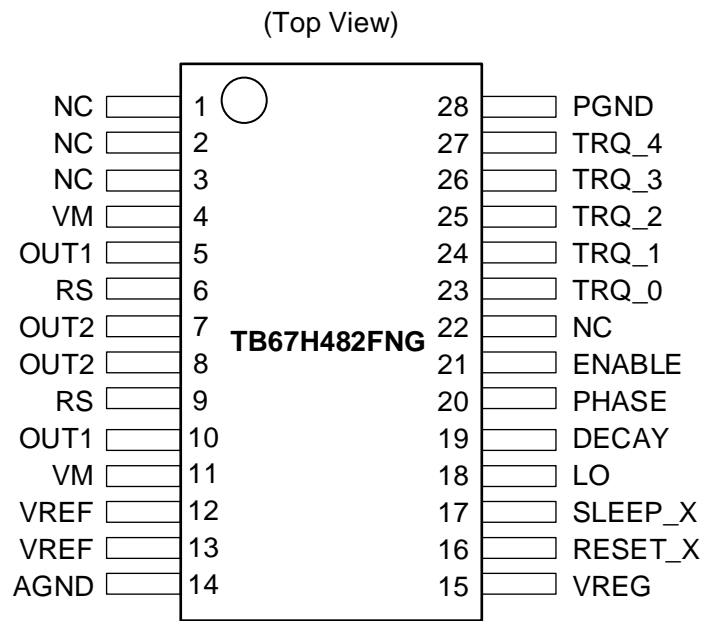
(Top View)

NC 1
NC 2
NC 3
VM 4
OUT1 5
RS 6
OUT2 7
OUT2 8
RS 9
OUT1 10
VM 11
VREF 12
VREF 13
AGND 14

TB67H482FNG

28 PGND
27 TRQ_4
26 TRQ_3
25 TRQ_2
24 TRQ_1
23 TRQ_0
22 NC
21 ENABLE
20 PHASE
19 DECAY
18 LO
17 SLEEP_X
16 RESET_X
15 VREG